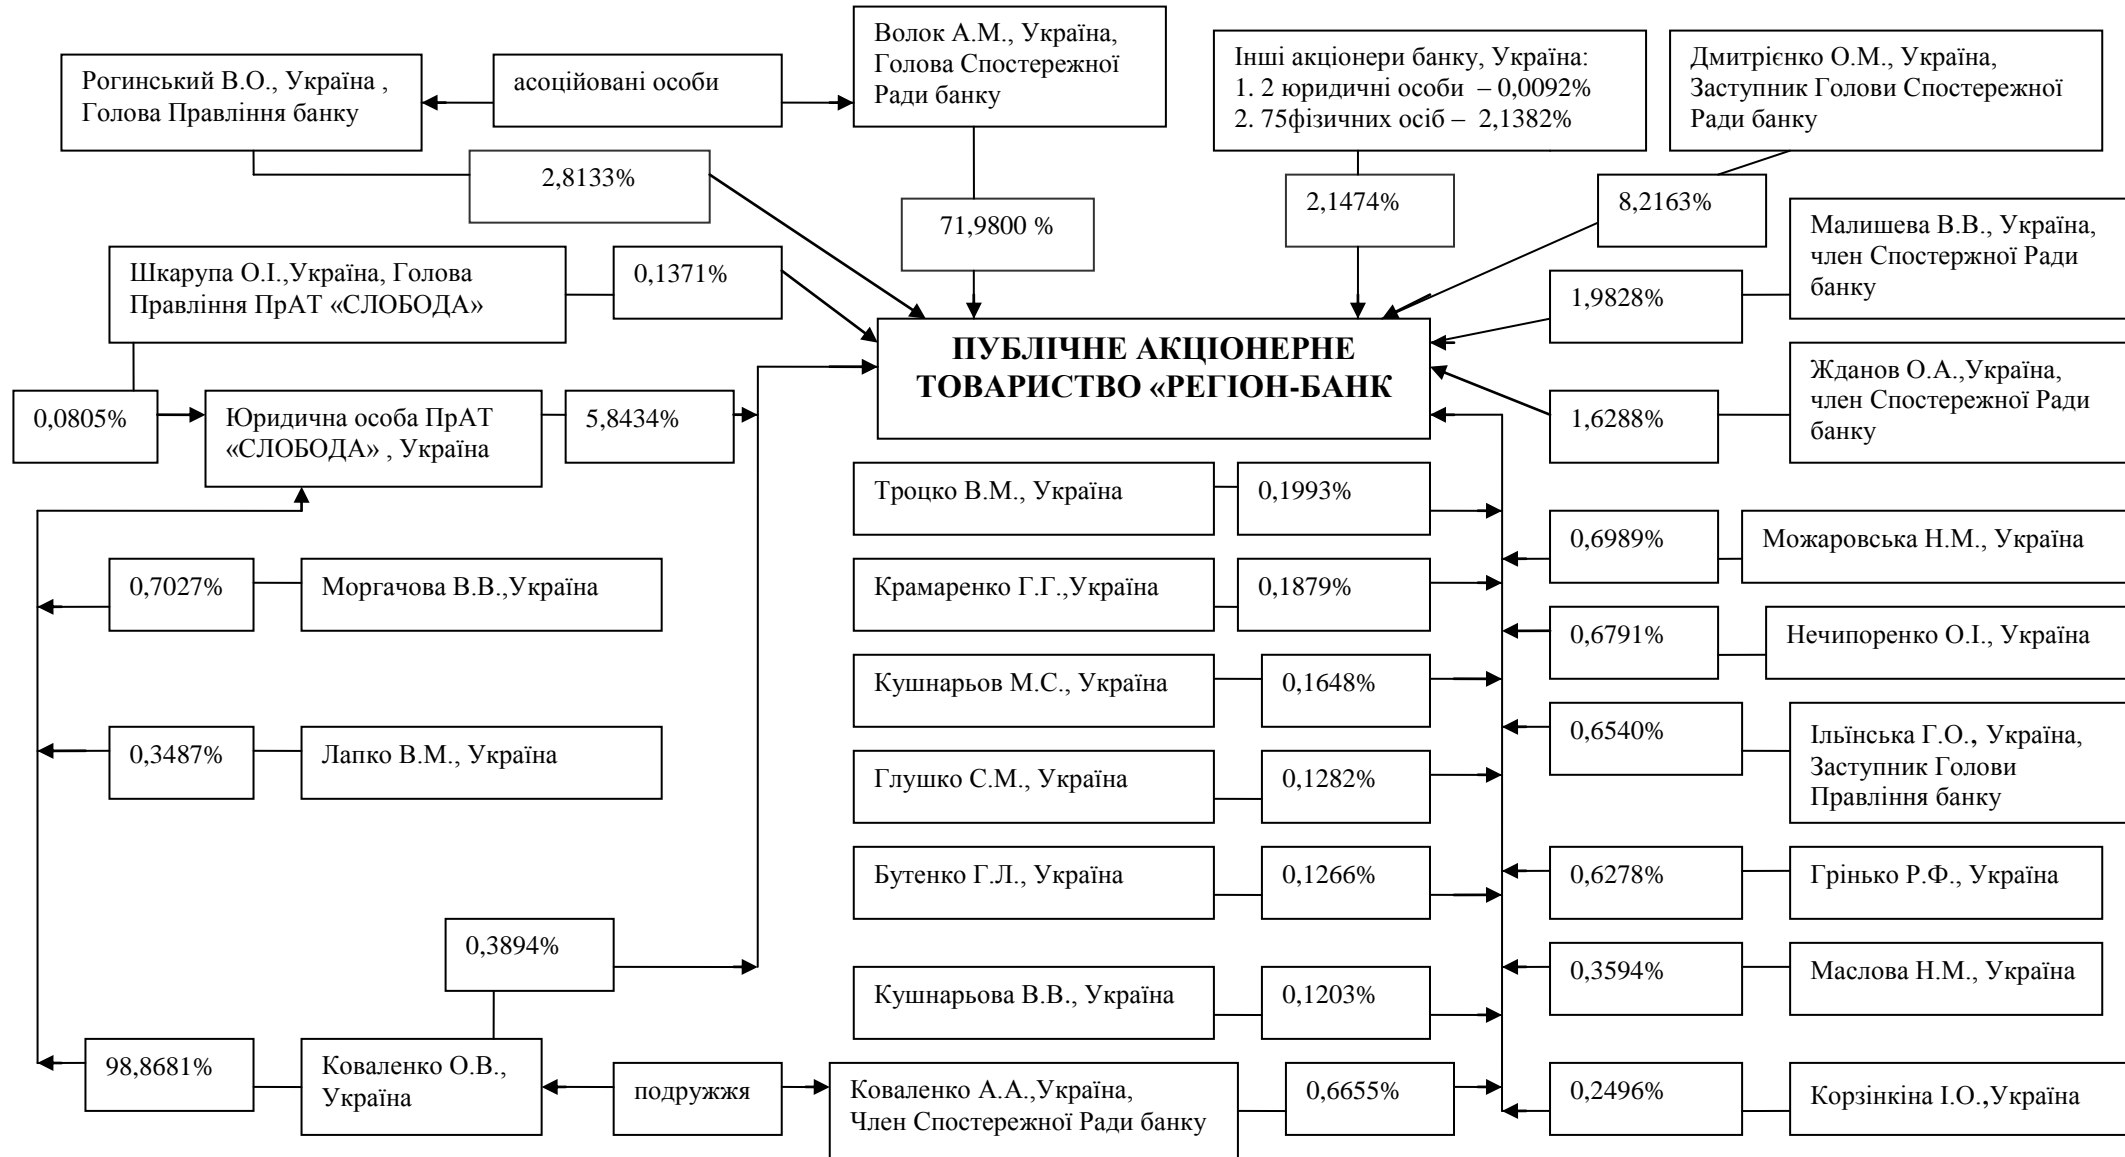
Рогинський В.О., Україна , Голова Правління банку

асоційовані особи

Волок А.М., Україна, Голова Спостережної Ради банку

Інші акціонери банку, Україна:
1. 2 юридичні особи – 0,0092%
2. 75фізичних осіб – 2,1382%

Дмитрієнко О.М., Україна, Заступник Голови Спостережної Ради банку

2,8133%

71,9800 %

2,1474%

8,2163%

Малишева В.В., Україна, член Спостержної Ради банку

Шкарупа О.І.,Україна, Голова Правління ПрАТ «СЛОБОДА»

0,1371%

1,9828%

ПУБЛІЧНЕ АКЦІОНЕРНЕ ТОВАРИСТВО «РЕГІОН-БАНК

Жданов О.А.,Україна, член Спостережної Ради банку

0,0805%

Юридична особа ПрАТ «СЛОБОДА» , Україна

5,8434%

1,6288%

Троцко В.М., Україна

0,1993%

0,6989%

Можаровська Н.М., Україна

0,7027%

Моргачова В.В.,Україна

Крамаренко Г.Г.,Україна

0,1879%

0,6791%

Нечипоренко О.І., Україна

Кушнарьов М.С., Україна

0,1648%

0,3487%

Лапко В.М., Україна

0,6540%

Ільїнська Г.О., Україна, Заступник Голови Правління банку

Глушко С.М., Україна

0,1282%

Бутенко Г.Л., Україна

0,1266%

0,6278%

Грінько Р.Ф., Україна

0,3894%

0,3594%

Маслова Н.М., Україна

Кушнарьова В.В., Україна

0,1203%

98,8681%

Коваленко О.В., Україна

подружжя

Коваленко А.А.,Україна, Член Спостережної Ради банку

0,6655%

0,2496%

Корзінкіна І.О.,Україна